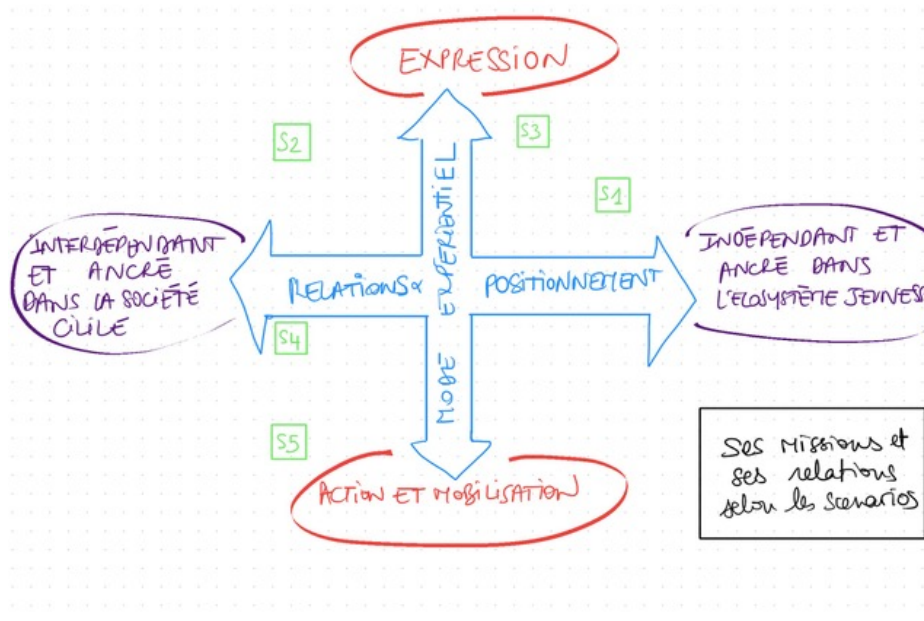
EXPRESSION

S2

S3

S1

EXPÉRIENTIEL

INTERDÉPENDANT ET ANCRÉ DANS LA SOCIÉTÉ CIVILE

RELATIONS &

POSITIONNEMENT

INDÉPENDANT ET ANCRÉ DANS L'ÉCOSYSTÈME JEUNESSE

S4

MODE

S5

ACTION ET MOBILISATION

Ses missions et ses relations selon les scenarios